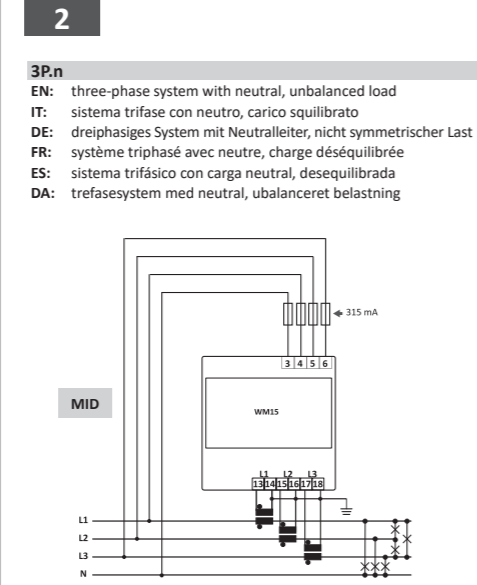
2

3P.n

EN: three-phase system with neutral, unbalanced load
IT: sistema trifase con neutro, carico squilibrato
DE: dreiphasiges System mit Neutralleiter, nicht symmetrischer Last
FR: système triphasé avec neutre, charge déséquilibrée
ES: sistema trifásico con carga neutral, desequilibrada
DA: trefasesystem med neutral, ubalanceret belastning

315 mA

3 4 5 6

MID

WM15

L1 L2 L3

13 14 15 16 17 18

L1
L2
L3
N